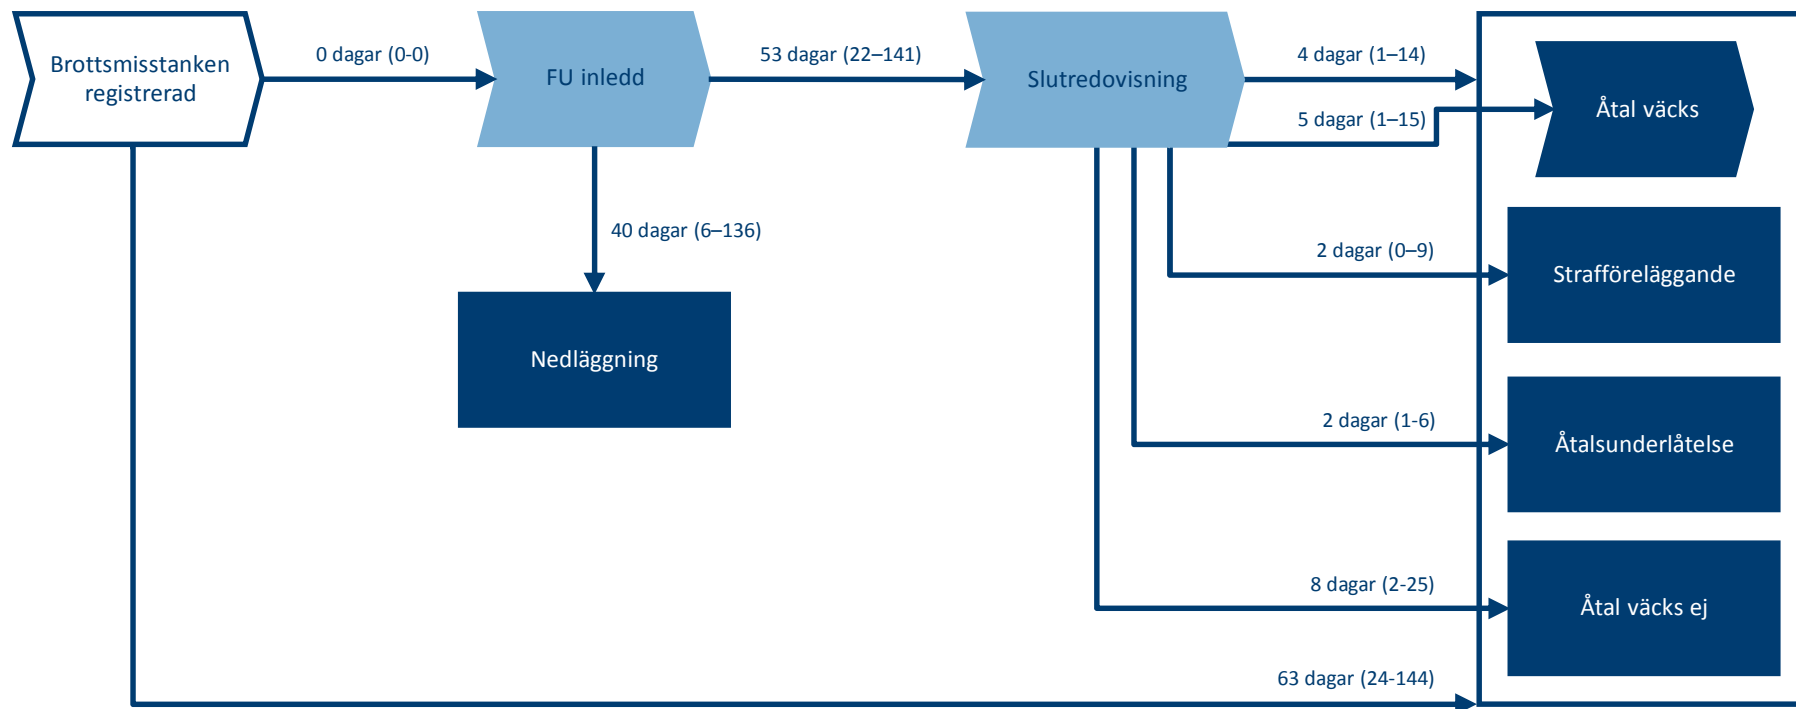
Brottsmisstanken registrerad

0 dagar (0-0)

FU inledd

53 dagar (22–141)

Slutredovisning

4 dagar (1–14)

5 dagar (1–15)

Åtal väcks

40 dagar (6–136)

Nedläggning

2 dagar (0–9)

Strafföreläggande

2 dagar (1-6)

Åtalsunderlåtelse

8 dagar (2-25)

Åtal väcks ej

63 dagar (24-144)